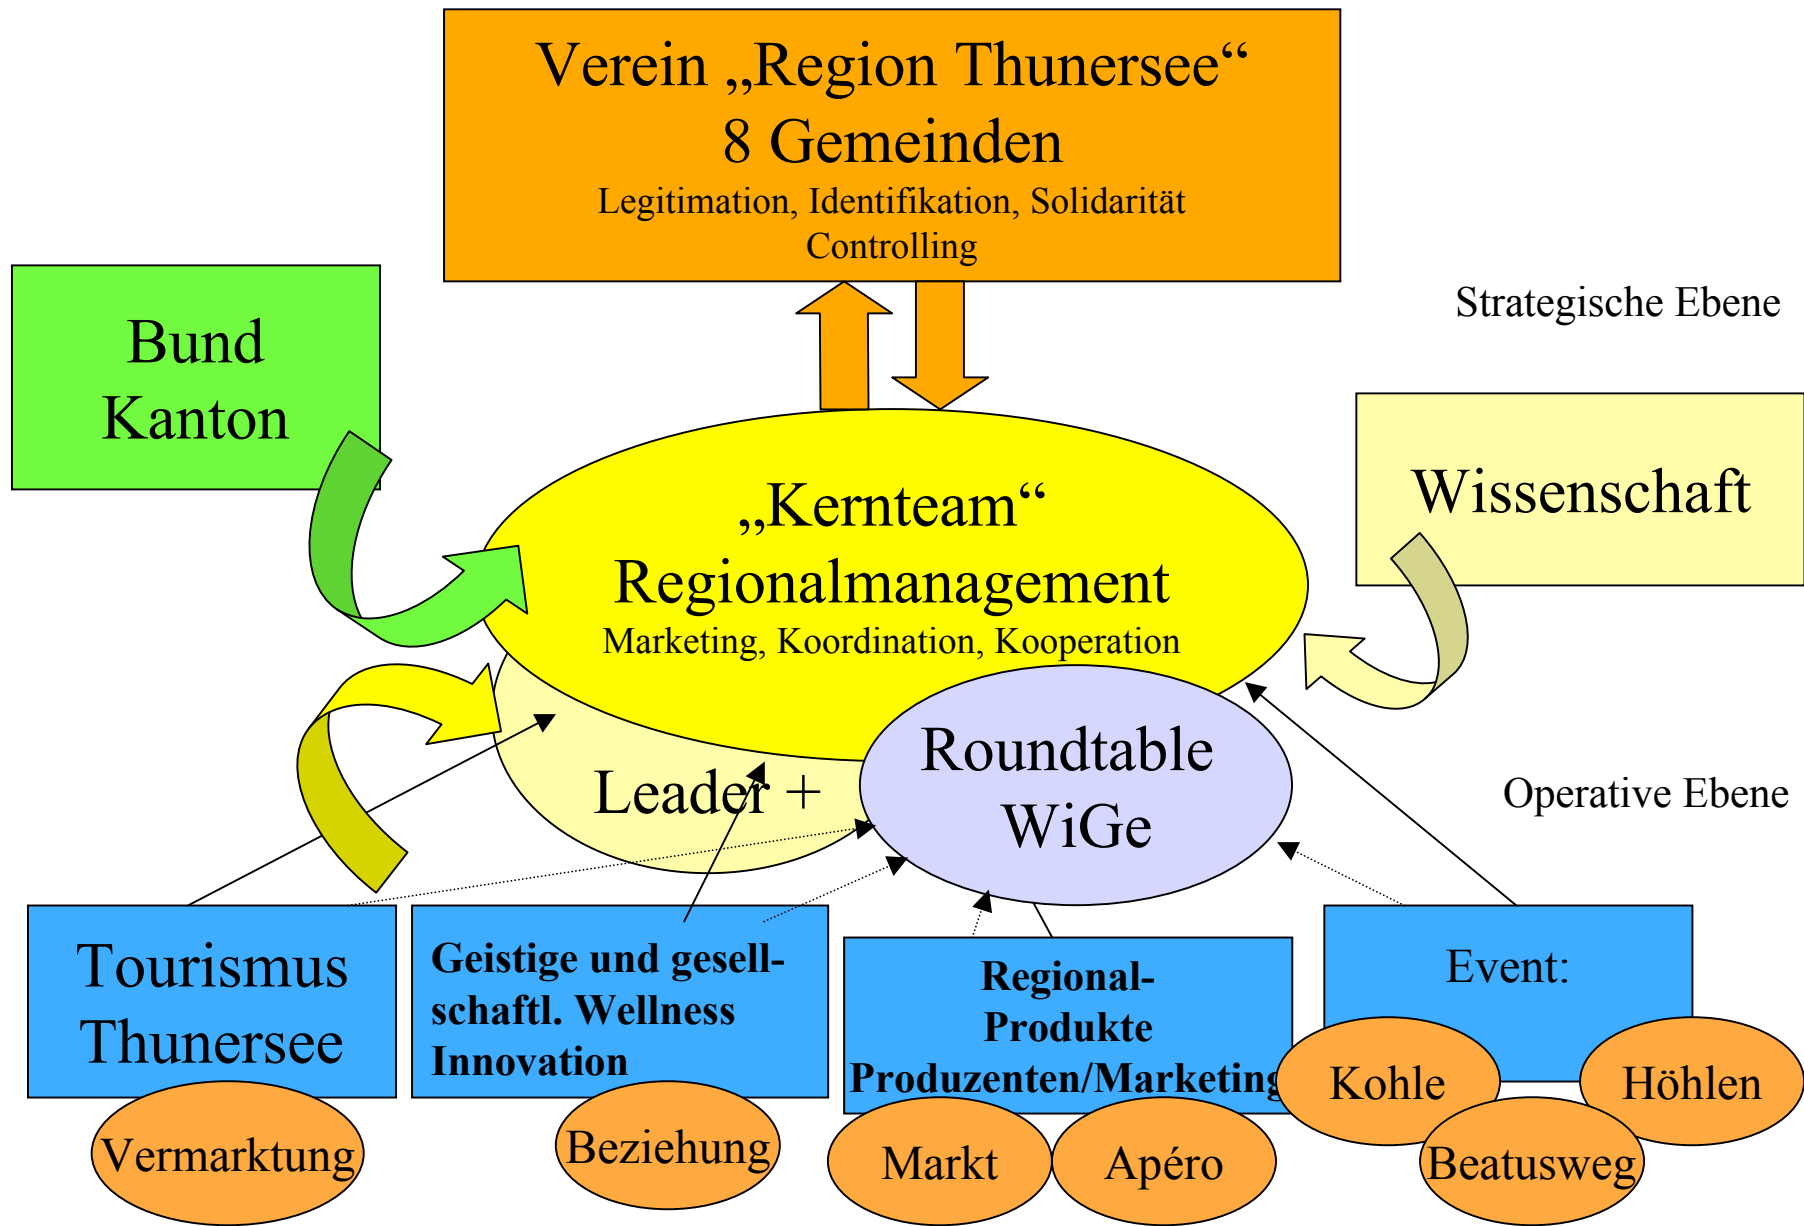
Verein „Region Thunersee“
8 Gemeinden
Legitimation, Identifikation, Solidarität
Controlling

Strategische Ebene

Bund
Kanton

Wissenschaft

„Kernteam“
Regionalmanagement
Marketing, Koordination, Kooperation

Leader +

Roundtable
WiGe

Operative Ebene

Tourismus
Thunersee

Vermarktung

Geistige und gesellschaftl. Wellness
Innovation

Beziehung

Regional-
Produkte
Produzenten/Marketing

Markt

Apéro

Event:

Kohle

Höhlen

Beatusweg